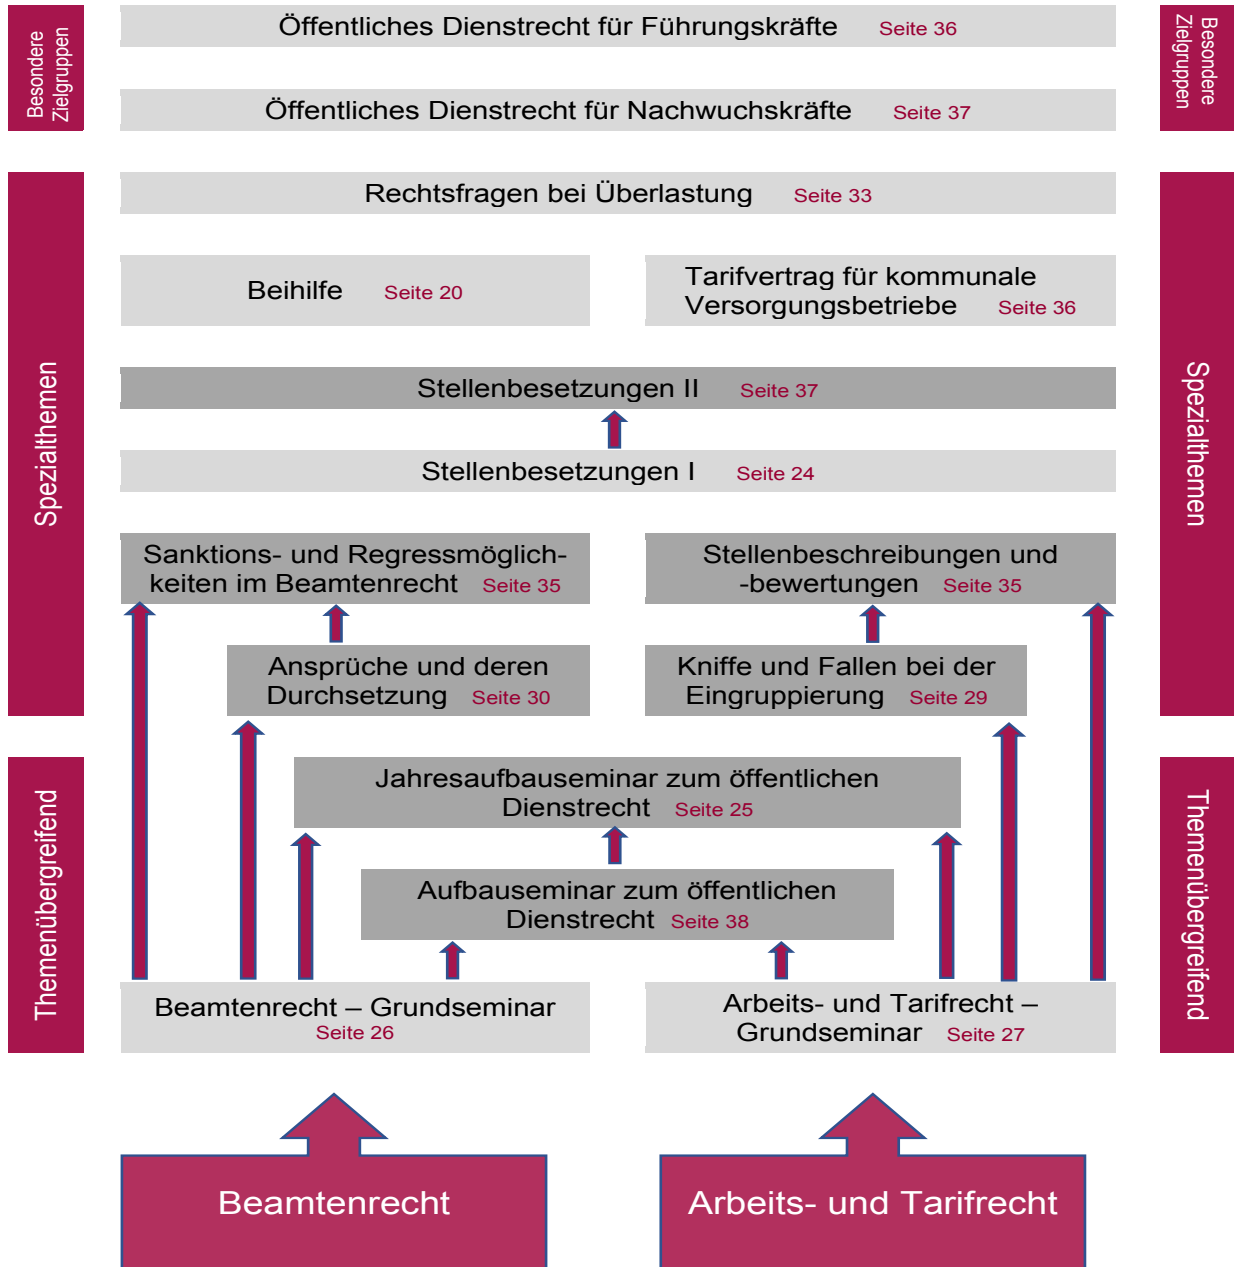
Besondere Zielgruppen

Öffentliches Dienstrecht für Führungskräfte Seite 36

Besondere Zielgruppen

Öffentliches Dienstrecht für Nachwuchskräfte Seite 37

Spezialthemen

Rechtsfragen bei Überlastung Seite 33

Spezialthemen

Beihilfe Seite 20

Tarifvertrag für kommunale Versorgungsbetriebe Seite 36

Stellenbesetzungen II Seite 37

Stellenbesetzungen I Seite 24

Sanktions- und Regressmöglichkeiten im Beamtenrecht Seite 35

Stellenbeschreibungen und -bewertungen Seite 35

Ansprüche und deren Durchsetzung Seite 30

Kniffe und Fallen bei der Eingruppierung Seite 29

Themenübergreifend

Jahresaufbauseminar zum öffentlichen Dienstrecht Seite 25

Themenübergreifend

Aufbauseminar zum öffentlichen Dienstrecht Seite 38

Beamtenrecht – Grundseminar Seite 26

Arbeits- und Tarifrecht – Grundseminar Seite 27

Beamtenrecht

Arbeits- und Tarifrecht